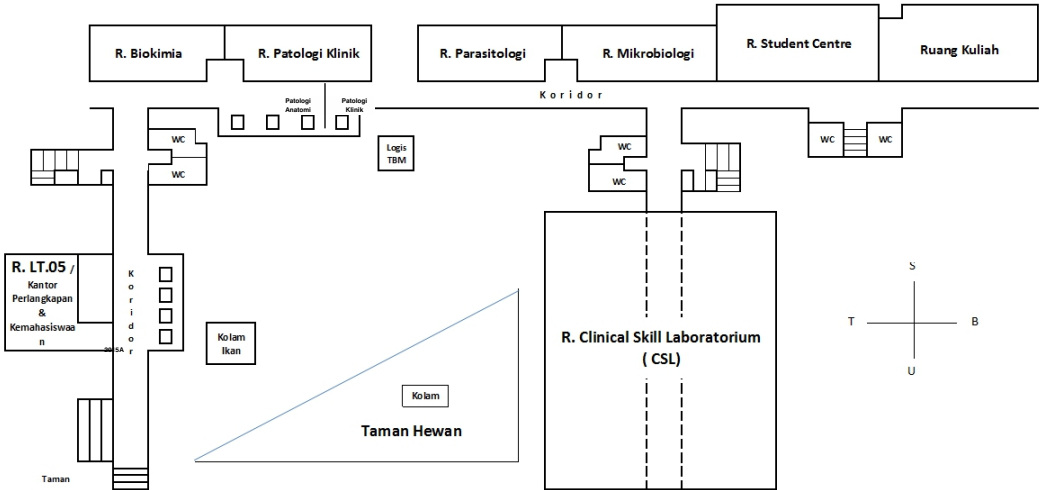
R. Biokimia

R. Patologi Klinik

R. Parasitologi

R. Mikrobiologi

R. Student Centre

Ruang Kuliah

Koridor

Patologi Anatomi

Patologi Klinik

WC

WC

Logis TBM

WC

WC

WC

WC

R. LT.05 / Kantor Perlangkapan & Kemahasiswaan

Koridor

20.5A

Kolam Ikan

Kolam

Taman Hewan

R. Clinical Skill Laboratorium ( CSL)

S

T

B

U

Taman